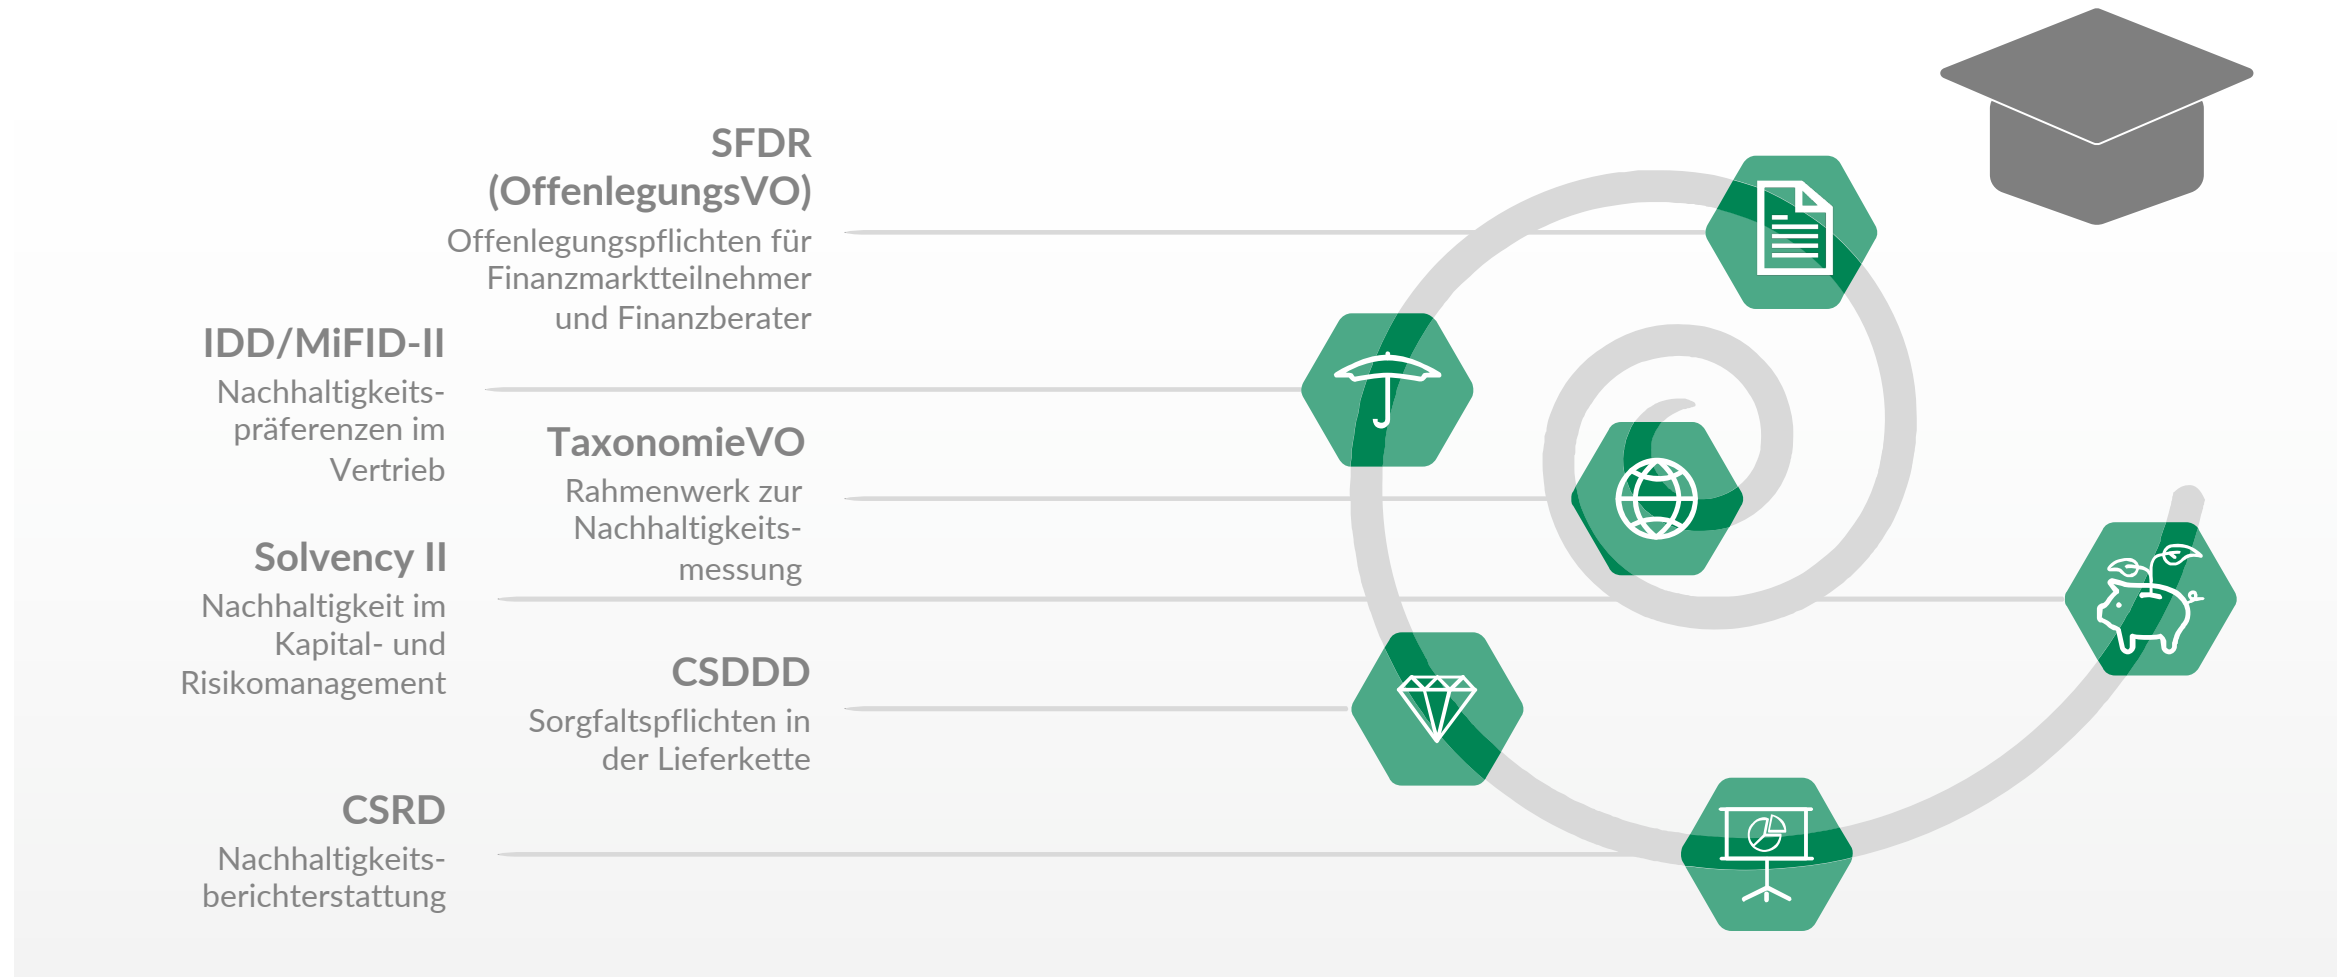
SFDR (OffenlegungsVO)
Offenlegungspflichten für Finanzmarktteilnehmer und Finanzberater

IDD/MiFID-II
Nachhaltigkeitspräferenzen im Vertrieb

TaxonomieVO
Rahmenwerk zur Nachhaltigkeitsmessung

Solvency II
Nachhaltigkeit im Kapital- und Risikomanagement

CSDDD
Sorgfaltspflichten in der Lieferkette

CSRD
Nachhaltigkeitsberichterstattung